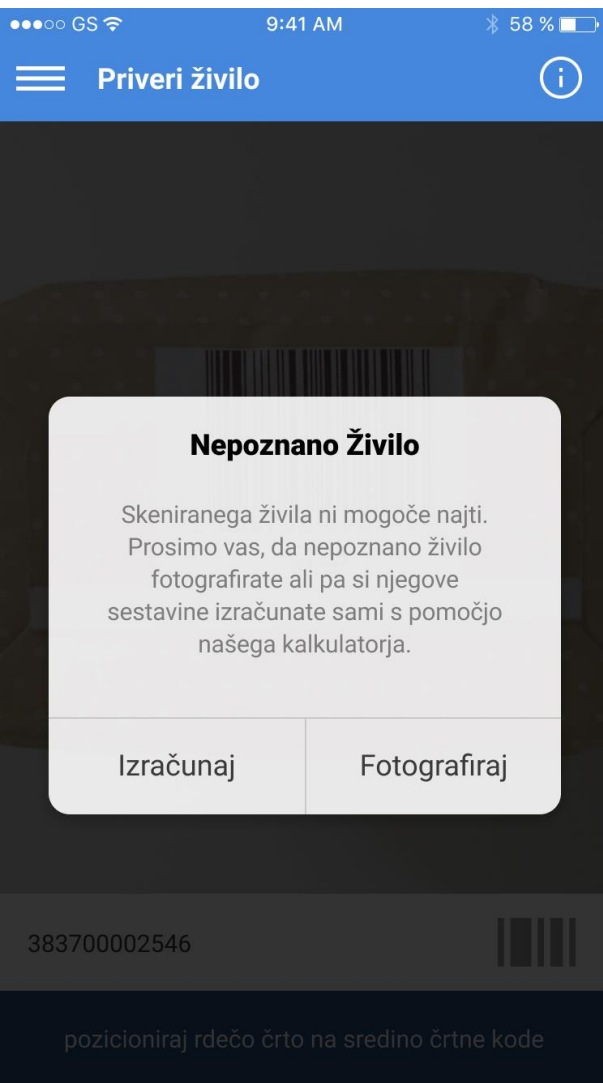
●●●○○ GS 9:41 AM 58 %

Priveri živilo

Nepoznano Živilo

Skeniranega živila ni mogoče najti. Prosimo vas, da nepoznano živilo fotografirate ali pa si njegove sestavine izračunate sami s pomočjo našega kalkulatorja.

Izračunaj

Fotografiraj

383700002546

pozicioniraj rdečo črto na sredino črtne kode